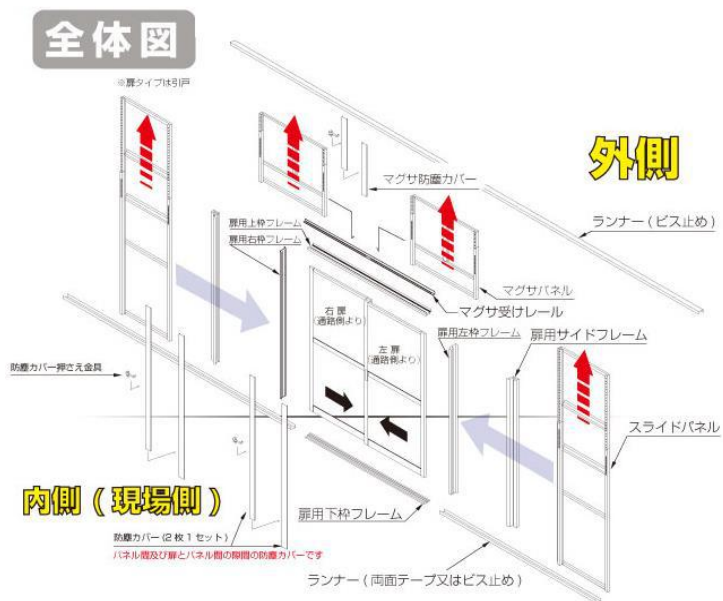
全体図

※扉タイプは引戸

外側

マグサ防塵カバー

ランナー（ビス止め）

扉用上枠フレーム

扉用右枠フレーム

マグサパネル

マグサ受けレール

右扉
（通路側より）

左扉
（通路側より）

扉用左枠フレーム

扉用サイドフレーム

防塵カバー押さえ金具

スライドパネル

内側（現場側）

扉用下枠フレーム

防塵カバー（2枚1セット）
パネル間及び扉とパネル側の隙間の防塵カバーです

ランナー（両面テープ又はビス止め）